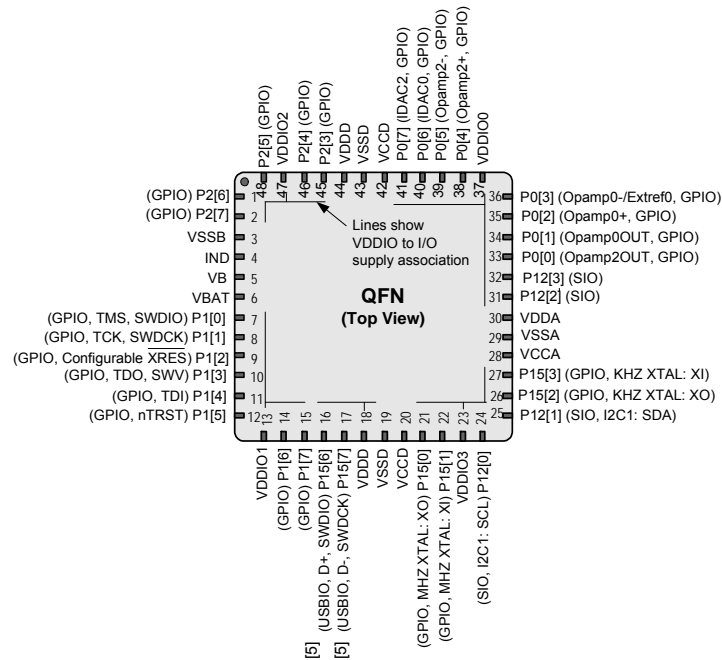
P2[5] (GPIO)
VDDIO2
P2[4] (GPIO)
P2[3] (GPIO)
VDDD
VSSD
VCCD
P0[7] (IDAC2, GPIO)
P0[6] (IDAC0, GPIO)
P0[5] (Opamp2-, GPIO)
P0[4] (Opamp2+, GPIO)
VDDIO0

48 47 46 45 44 43 42 41 40 39 38 37

(GPIO) P2[6] 1
(GPIO) P2[7] 2
VSSB 3
IND 4
VB 5
VBAT 6
(GPIO, TMS, SWDIO) P1[0] 7
(GPIO, TCK, SWDCK) P1[1] 8
(GPIO, Configurable $\overline{XRES}$) P1[2] 9
(GPIO, TDO, SWV) P1[3] 10
(GPIO, TDI) P1[4] 11
(GPIO, nTRST) P1[5] 12

Lines show VDDIO to I/O supply association

QFN
(Top View)

36 P0[3] (Opamp0-/Extref0, GPIO)
35 P0[2] (Opamp0+, GPIO)
34 P0[1] (Opamp0OUT, GPIO)
33 P0[0] (Opamp2OUT, GPIO)
32 P12[3] (SIO)
31 P12[2] (SIO)
30 VDDA
29 VSSA
28 VCCA
27 P15[3] (GPIO, KHZ XTAL: XI)
26 P15[2] (GPIO, KHZ XTAL: XO)
25 P12[1] (SIO, I2C1: SDA)

13 14 15 16 17 18 19 20 21 22 23 24

VDDIO1
(GPIO) P1[6]
(GPIO) P1[7]
[5] (USBIO, D+, SWDIO) P15[6]
[5] (USBIO, D-, SWDCK) P15[7]
VDDD
VSSD
VCCD
(GPIO, MHZ XTAL: XO) P15[0]
(GPIO, MHZ XTAL: XI) P15[1]
VDDIO3
(SIO, I2C1: SCL) P12[0]